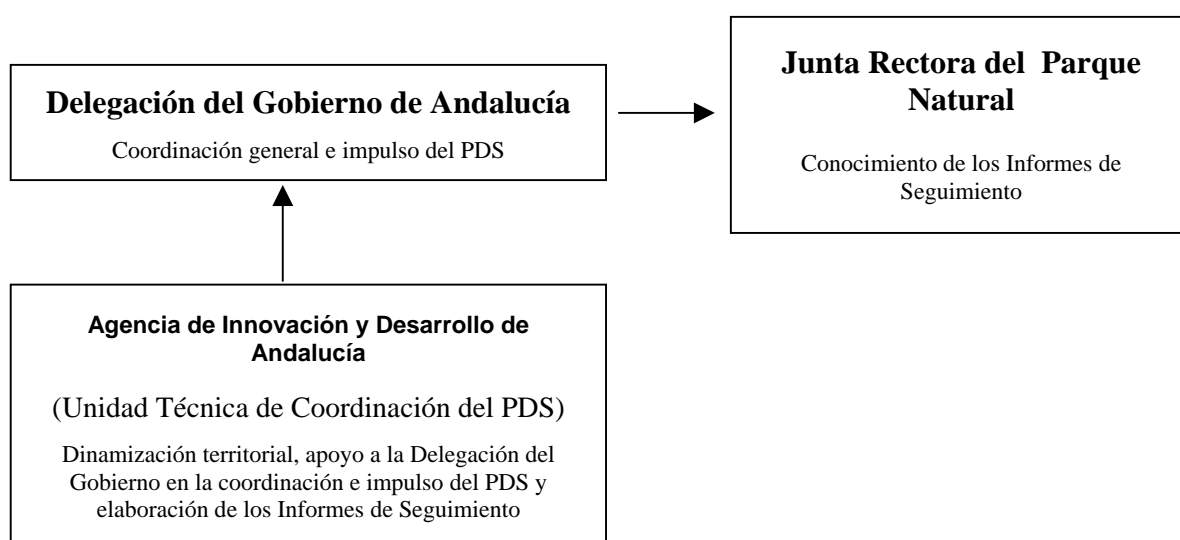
**Delegación del Gobierno de Andalucía**

Coordinación general e impulso del PDS

**Junta Rectora del Parque Natural**

Conocimiento de los Informes de Seguimiento

**Agencia de Innovación y Desarrollo de Andalucía**

(Unidad Técnica de Coordinación del PDS)

Dinamización territorial, apoyo a la Delegación del Gobierno en la coordinación e impulso del PDS y elaboración de los Informes de Seguimiento